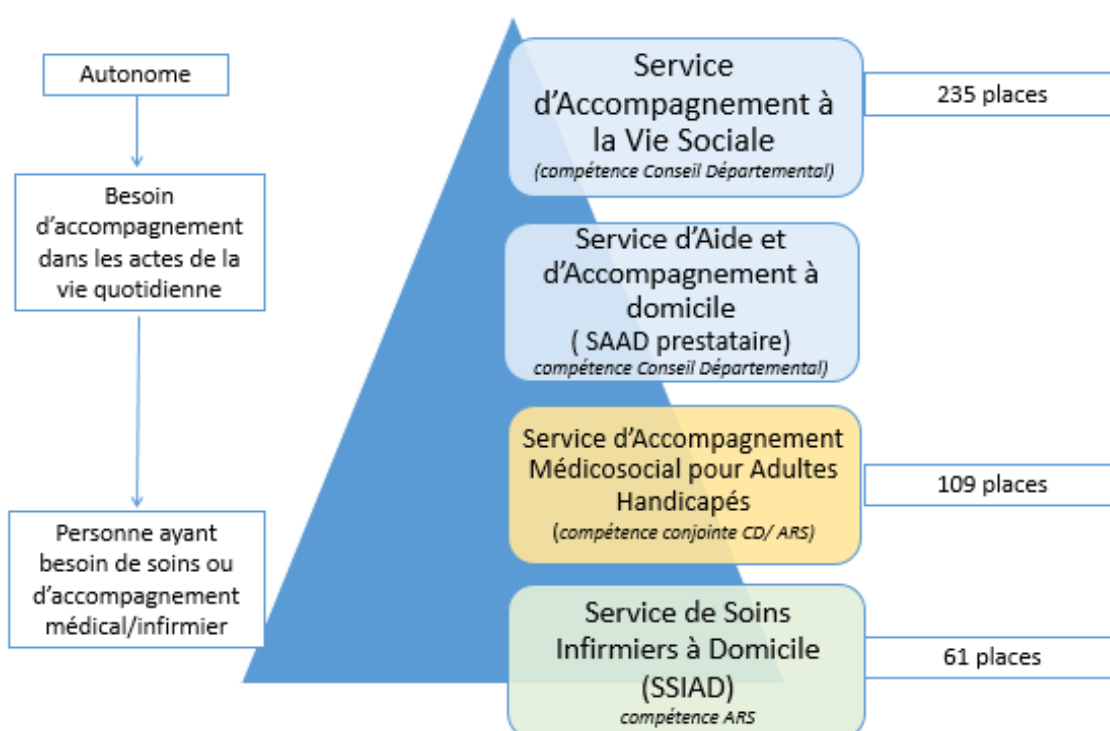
Autonome

Besoin d’accompagnement dans les actes de la vie quotidienne

Personne ayant besoin de soins ou d’accompagnement médical/infirmier

Service d’Accompagnement à la Vie Sociale
(compétence Conseil Départemental)

235 places

Service d’Aide et d’Accompagnement à domicile
( SAAD prestataire)
compétence Conseil Départemental)

Service d’Accompagnement Médicosocial pour Adultes Handicapés
(compétence conjointe CD/ ARS)

109 places

Service de Soins Infirmiers à Domicile (SSIAD)
compétence ARS

61 places